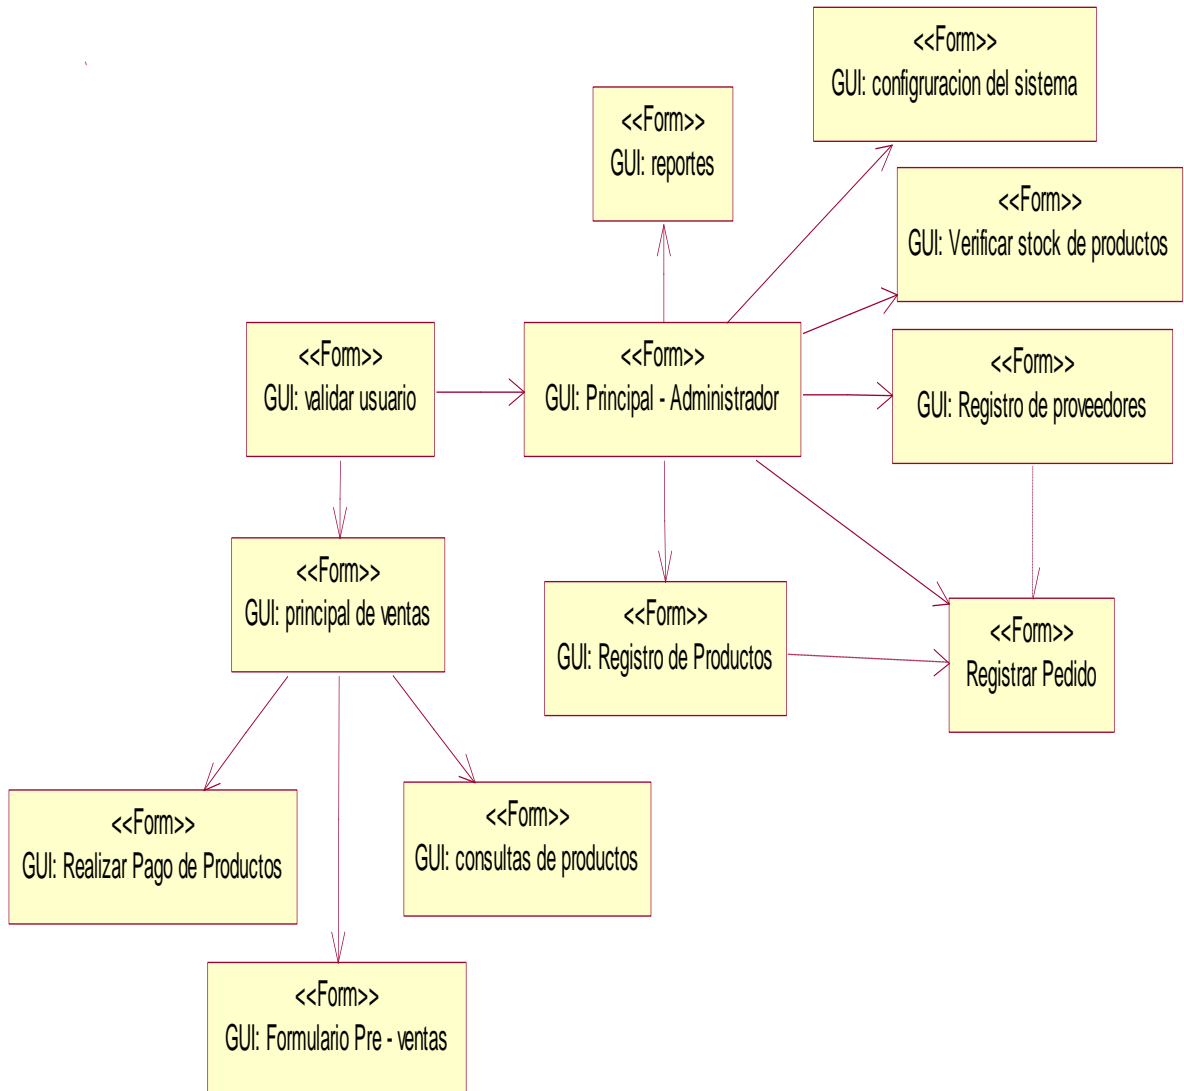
<<Form>>
GUI: configruracion del sistema

<<Form>>
GUI: reportes

<<Form>>
GUI: Verificar stock de productos

<<Form>>
GUI: validar usuario

<<Form>>
GUI: Principal - Administrador

<<Form>>
GUI: Registro de proveedores

<<Form>>
GUI: principal de ventas

<<Form>>
GUI: Registro de Productos

<<Form>>
Registrar Pedido

<<Form>>
GUI: Realizar Pago de Productos

<<Form>>
GUI: consultas de productos

<<Form>>
GUI: Formulario Pre - ventas